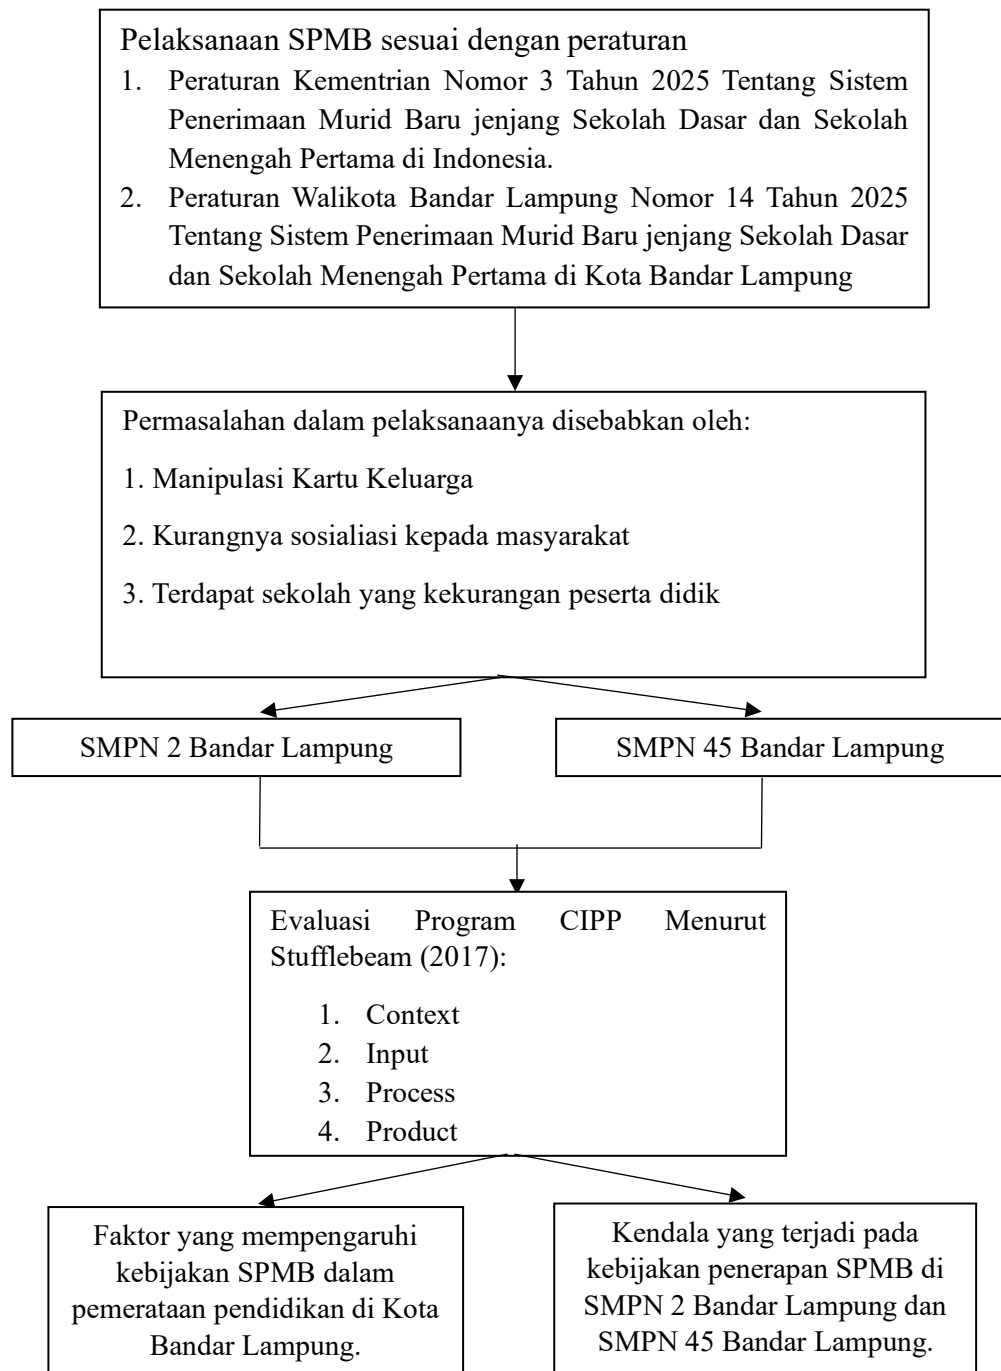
Pelaksanaan SPMB sesuai dengan peraturan
1. Peraturan Kementrian Nomor 3 Tahun 2025 Tentang Sistem Penerimaan Murid Baru jenjang Sekolah Dasar dan Sekolah Menengah Pertama di Indonesia.
2. Peraturan Walikota Bandar Lampung Nomor 14 Tahun 2025 Tentang Sistem Penerimaan Murid Baru jenjang Sekolah Dasar dan Sekolah Menengah Pertama di Kota Bandar Lampung

Permasalahan dalam pelaksanaanya disebabkan oleh:
1. Manipulasi Kartu Keluarga
2. Kurangnya sosialiasi kepada masyarakat
3. Terdapat sekolah yang kekurangan peserta didik

SMPN 2 Bandar Lampung

SMPN 45 Bandar Lampung

Evaluasi Program CIPP Menurut Stufflebeam (2017):
1. Context
2. Input
3. Process
4. Product

Faktor yang mempengaruhi kebijakan SPMB dalam pemerataan pendidikan di Kota Bandar Lampung.

Kendala yang terjadi pada kebijakan penerapan SPMB di SMPN 2 Bandar Lampung dan SMPN 45 Bandar Lampung.